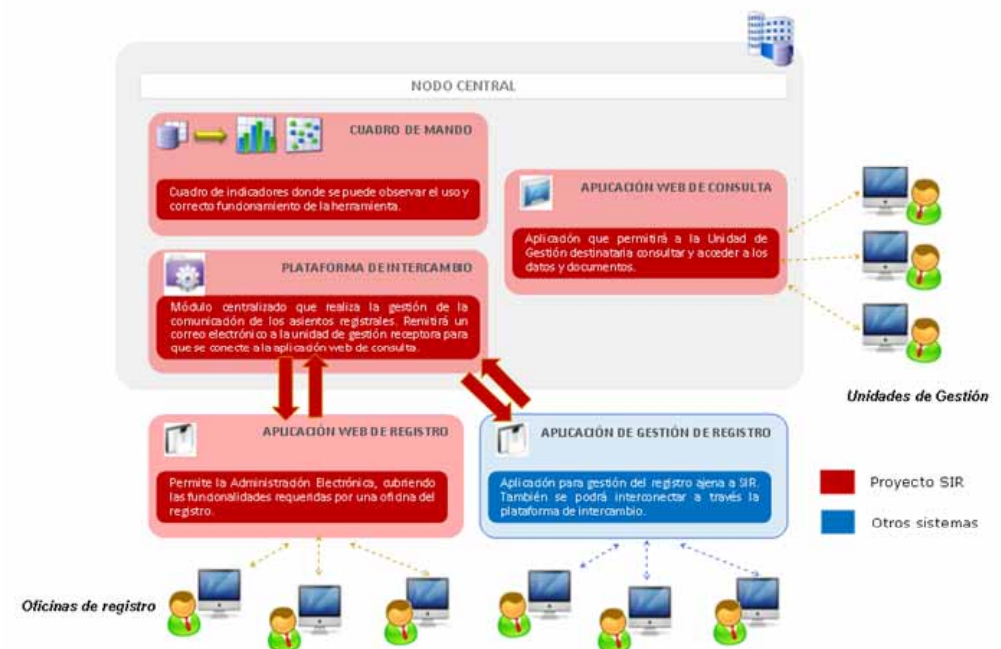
NODO CENTRAL

CUADRO DE MANDO

Cuadro de indicadores donde se puede observar el uso y correcto funcionamiento de la herramienta.

APLICACIÓN WEB DE CONSULTA

Aplicación que permitirá a la Unidad de Gestión destinataria consultar y acceder a los datos y documentos.

PLATAFORMA DE INTERCAMBIO

Módulo centralizado que realiza la gestión de la comunicación de los asientos registrales. Remitirá un correo electrónico a la unidad de gestión receptora para que se conecte a la aplicación web de consulta.

Unidades de Gestión

APLICACIÓN WEB DE REGISTRO

Permite la Administración Electrónica, cubriendo las funcionalidades requeridas por una oficina del registro.

APLICACIÓN DE GESTIÓN DE REGISTRO

Aplicación para gestión del registro ajena a SIR. También se podrá interconectar a través la plataforma de intercambio.

Proyecto SIR

Otros sistemas

Oficinas de registro